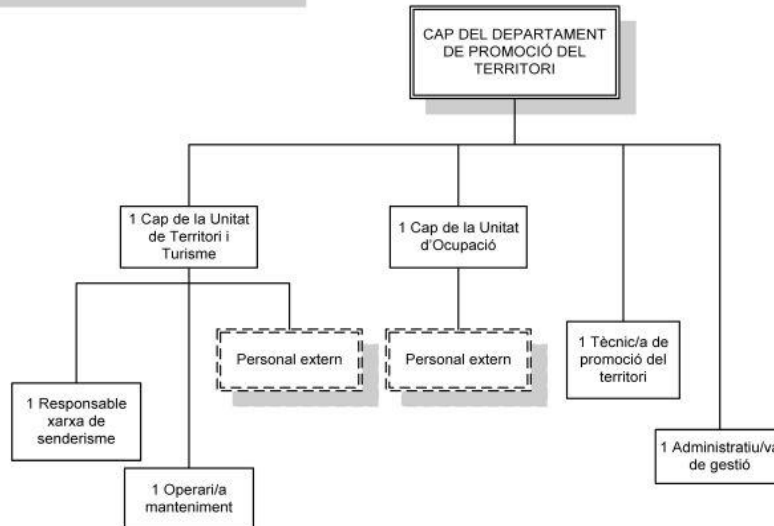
CAP DEL DEPARTAMENT DE PROMOCIÓ DEL TERRITORI

1 Cap de la Unitat de Territori i Turisme

1 Cap de la Unitat d'Ocupació

Personal extern

Personal extern

1 Tècnic/a de promoció del territori

1 Responsable xarxa de senderisme

1 Administratiu/va de gestió

1 Operari/a manteniment